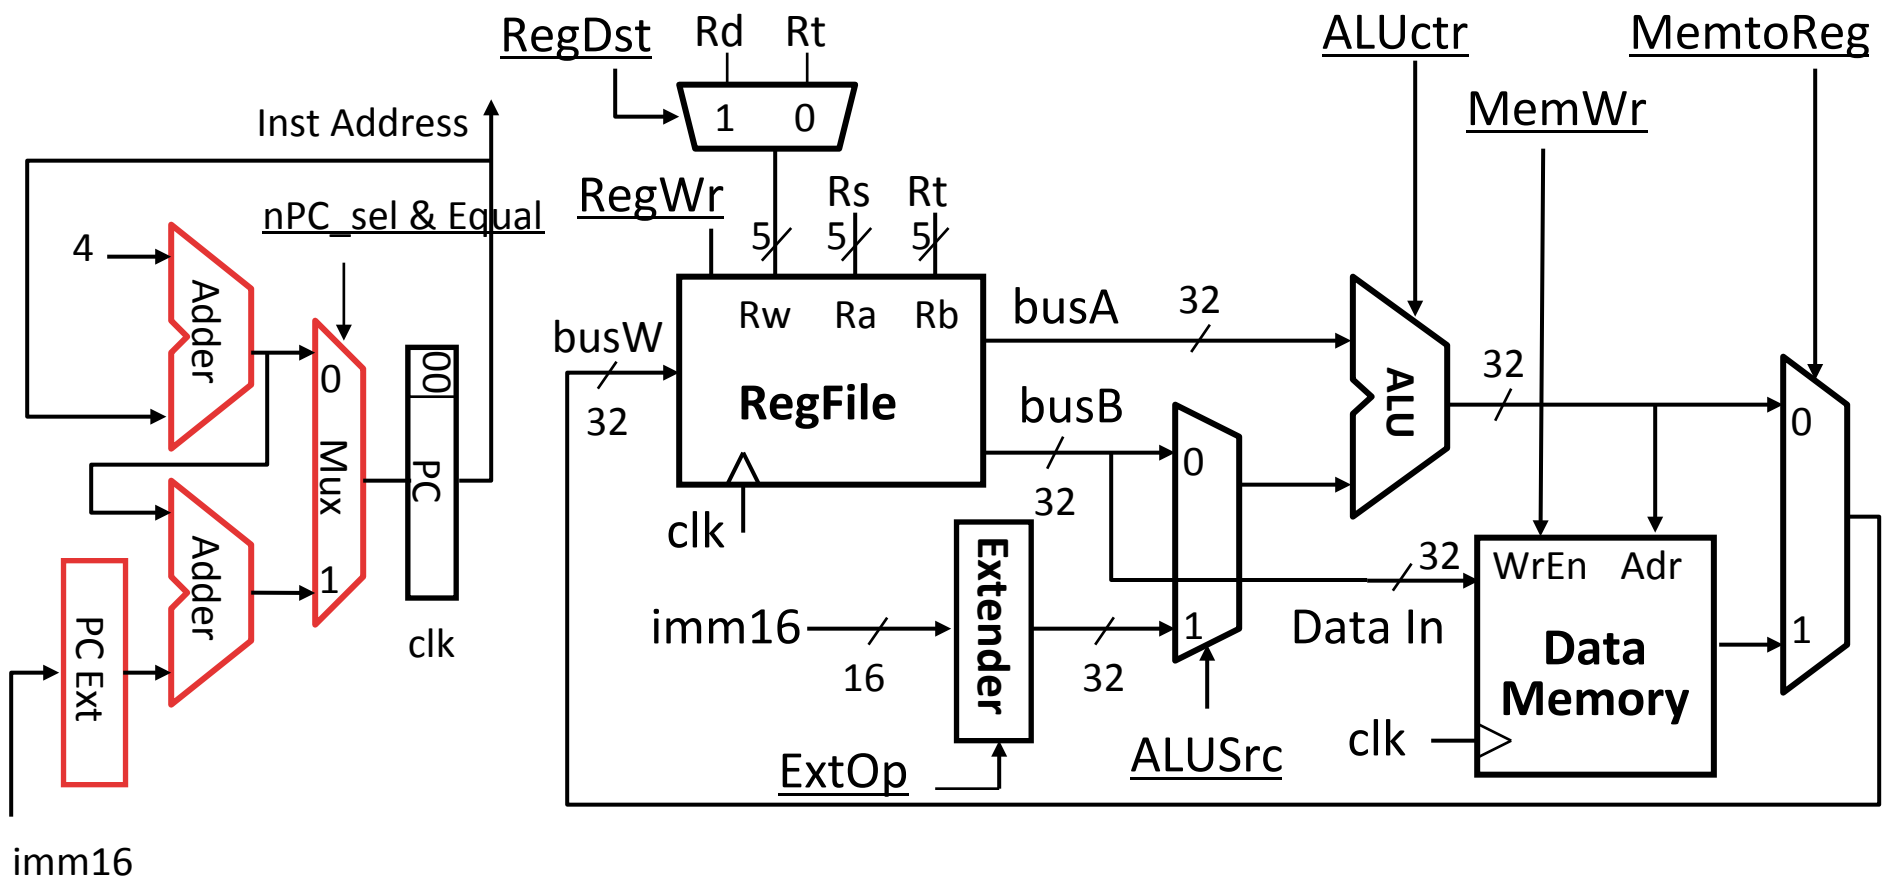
RegDst
Rd
Rt
1
0
ALUctr
MemtoReg
MemWr
Inst Address
nPC_sel & Equal
4
Adder
0
Mux
1
00
PC
clk
Adder
PC Ext
imm16
RegWr
Rs
Rt
5
5
5
Rw
Ra
Rb
busW
32
RegFile
clk
busA
32
busB
32
0
1
ALU
32
0
1
imm16
16
Extender
32
ExtOp
ALUSrc
32
WrEn
Adr
Data In
Data Memory
clk